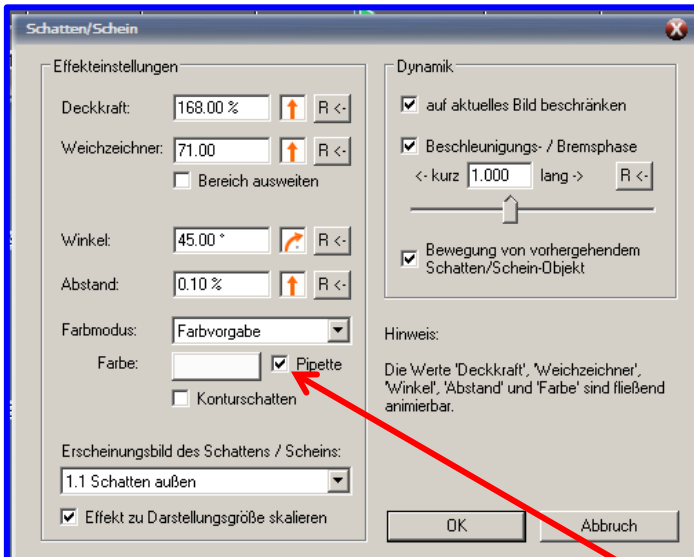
Schatten/Schein

Effekteinstellungen

Deckkraft: 168.00 % R <-

Weichzeichner: 71.00 R <-

Bereich ausweiten

Winkel: 45.00 ° R <-

Abstand: 0.10 % R <-

Farbmodus: Farbvorgabe

Farbe: Pipette

Konturschatten

Erscheinungsbild des Schattens / Scheins:

1.1 Schatten außen

Effekt zu Darstellungsgröße skalieren

Dynamik

auf aktuelles Bild beschränken

Beschleunigungs- / Bremsphase

<- kurz 1.000 lang -> R <-

Bewegung von vorhergehendem Schatten/Schein-Objekt

Hinweis:

Die Werte 'Deckkraft', 'Weichzeichner', 'Winkel', 'Abstand' und 'Farbe' sind fließend animierbar.

OK

Abbruch